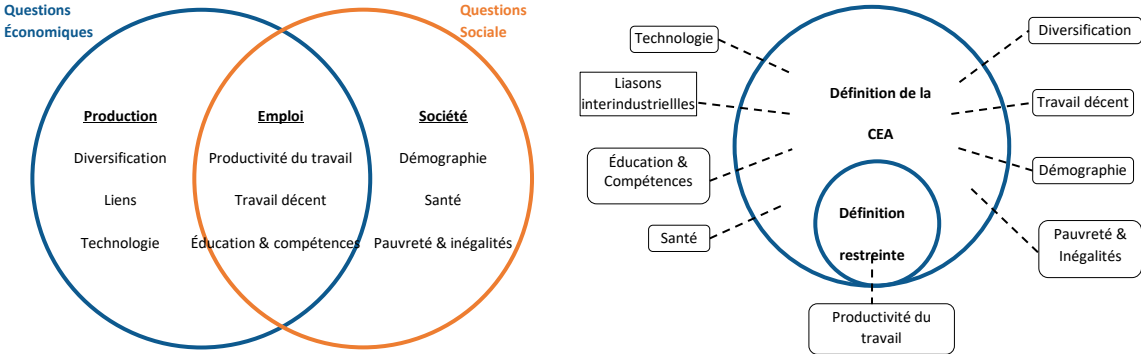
Questions Économiques

Questions Sociale

Production

Diversification

Liens

Technologie

Emploi

Productivité du travail

Travail décent

Éducation & compétences

Société

Démographie

Santé

Pauvreté & inégalités

Technologie

Liasons interindustriellles

Éducation & Compétences

Santé

Définition de la CEA

Définition restreinte

Productivité du travail

Diversification

Travail décent

Démographie

Pauvreté & Inégalités